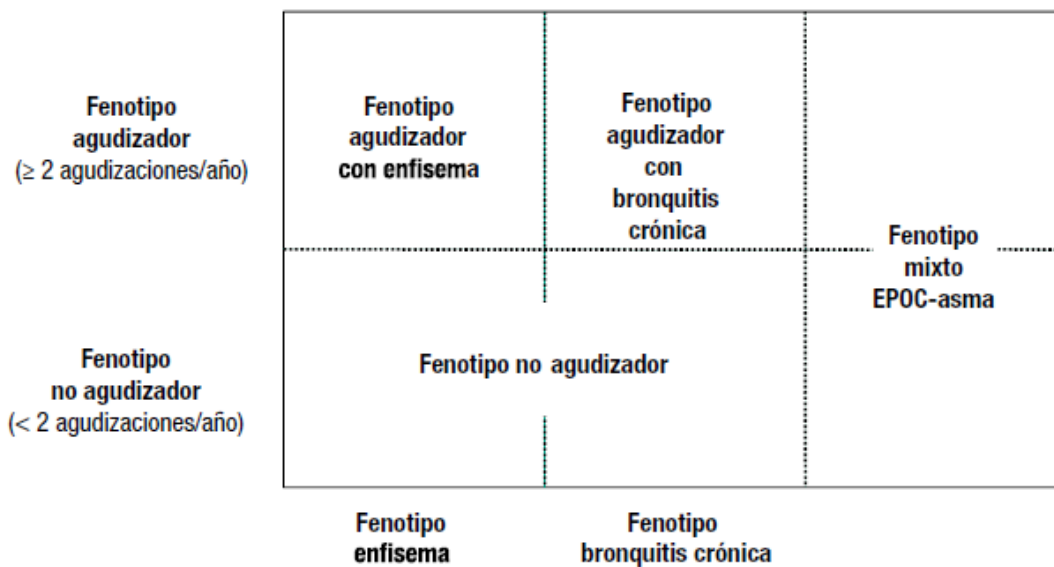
Fenotipo agudizador
(≥ 2 agudizaciones/año)

Fenotipo agudizador con enfisema

Fenotipo agudizador con bronquitis crónica

Fenotipo mixto EPOC-asma

Fenotipo no agudizador
(< 2 agudizaciones/año)

Fenotipo no agudizador

Fenotipo enfisema

Fenotipo bronquitis crónica